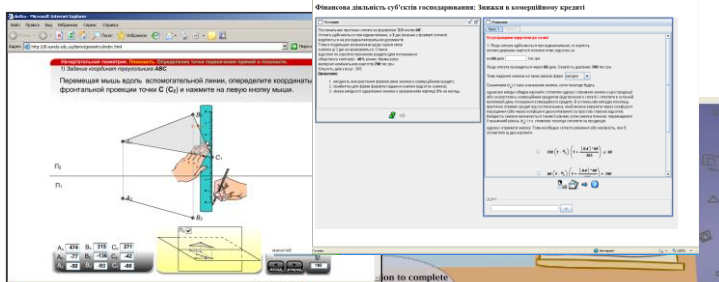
dotka - Microsoft Internet Explorer

http://dl.sumdu.edu.ua/plans/geometr/index.html

Начертательная геометрия. Плоскость. Определение точки пересечения прямой и плоскости.

1) Задание координат треугольника ABC

Перемещая мышь вдоль вспомогательной линии, определите координаты фронтальной проекции точки C ($C_2$) и нажмите на левую клавишу мыши.

$C_1$

$B_2$

$\Pi_1$

$B_1$

| A | 474 | B | 315 | C | 271 |
|---|---|---|---|---|---|
| X | -77 | B | 136 | C | -42 |
| A | -46 | B | -93 | C | -48 |

Фінансова діяльність суб'єктів господарювання: Знижки в комерційному кредиті

Пояснення

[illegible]

ion to complete